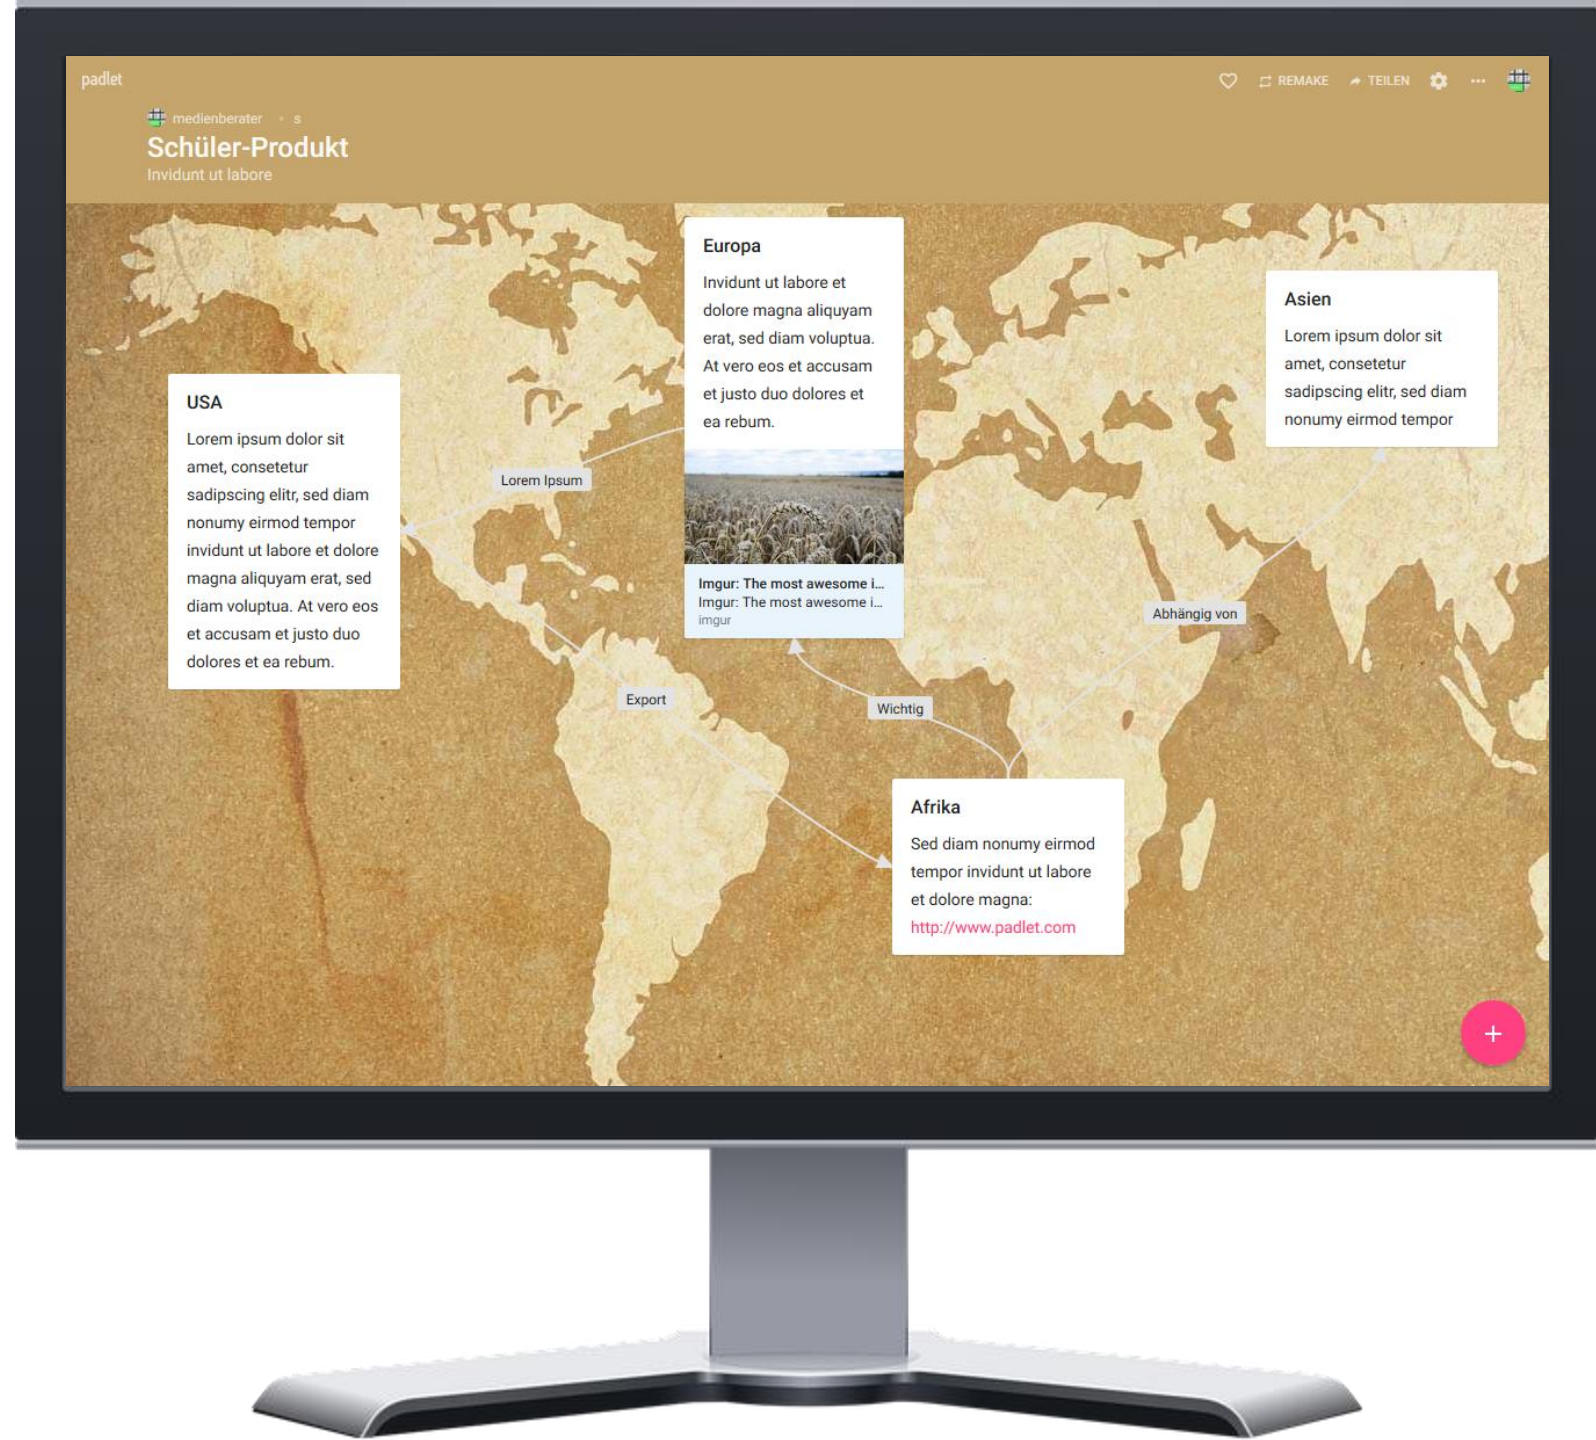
padlet

REMAKE TEILEN ···

medienberater • s

Schüler-Produkt

Invidunt ut labore

Europa

Invidunt ut labore et dolore magna aliquyam erat, sed diam voluptua. At vero eos et accusam et justo duo dolores et ea rebum.

Imgur: The most awesome i...
Imgur: The most awesome i...
imgur

Asien

Lorem ipsum dolor sit amet, consetetur sadipscing elitr, sed diam nonumy eirmod tempor

USA

Lorem ipsum dolor sit amet, consetetur sadipscing elitr, sed diam nonumy eirmod tempor invidunt ut labore et dolore magna aliquyam erat, sed diam voluptua. At vero eos et accusam et justo duo dolores et ea rebum.

Lorem Ipsum

Abhängig von

Export

Wichtig

Afrika

Sed diam nonumy eirmod tempor invidunt ut labore et dolore magna:
http://www.padlet.com

+